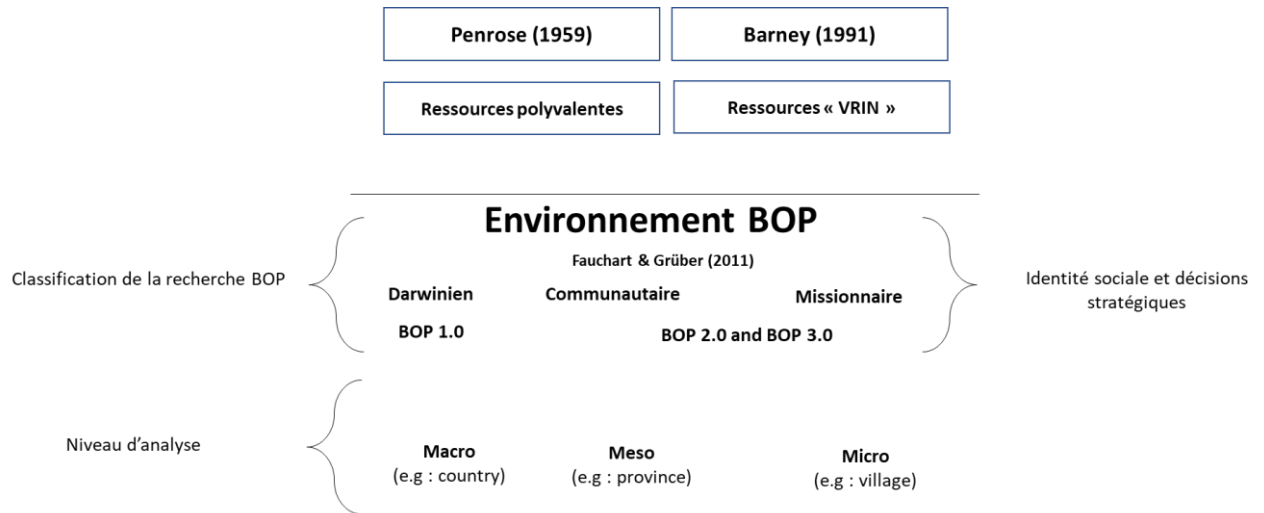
Penrose (1959)

Barney (1991)

Ressources polyvalentes

Ressources « VRIN »

Environnement BOP

Fauchart & Grüber (2011)

Classification de la recherche BOP

Darwinien

Communautaire

Missionnaire

Identité sociale et décisions stratégiques

BOP 1.0

BOP 2.0 and BOP 3.0

Niveau d'analyse

Macro
(e.g : country)

Meso
(e.g : province)

Micro
(e.g : village)